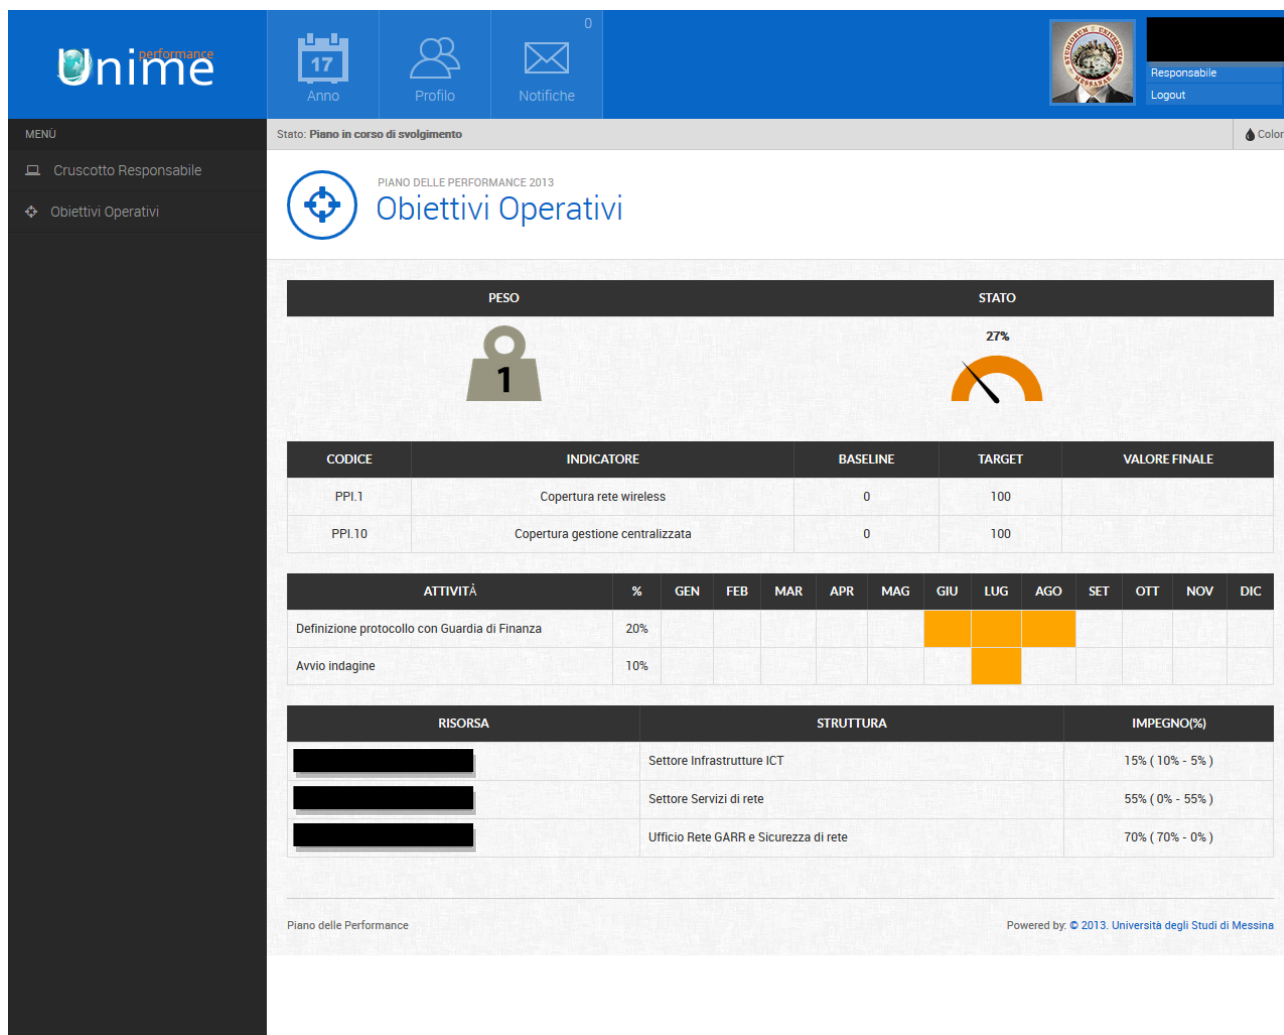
Unime performance

17 Anno

Profilo

0 Notifiche

Responsabile
Logout

MENÙ

Cruscotto Responsabile

Obiettivi Operativi

Stato: Piano in corso di svolgimento

Color

PIANO DELLE PERFORMANCE 2013
Obiettivi Operativi

| PESO | STATO |
|---|---|
| 1 | 27% |

| CODICE | INDICATORE | BASELINE | TARGET | VALORE FINALE |
|---|---|---|---|---|
| PPI.1 | Copertura rete wireless | 0 | 100 | |
| PPI.10 | Copertura gestione centralizzata | 0 | 100 | |

| ATTIVITÀ | % | GEN | FEB | MAR | APR | MAG | GIU | LUG | AGO | SET | OTT | NOV | DIC |
|---|---|---|---|---|---|---|---|---|---|---|---|---|---|
| Definizione protocollo con Guardia di Finanza | 20% | | | | | | | | | | | | |
| Avvio indagine | 10% | | | | | | | | | | | | |

| RISORSA | STRUTTURA | IMPEGNO(%) |
|---|---|---|
| | Settore Infrastrutture ICT | 15% ( 10% - 5% ) |
| | Settore Servizi di rete | 55% ( 0% - 55% ) |
| | Ufficio Rete GARR e Sicurezza di rete | 70% ( 70% - 0% ) |

Piano delle Performance

Powered by: © 2013. Università degli Studi di Messina